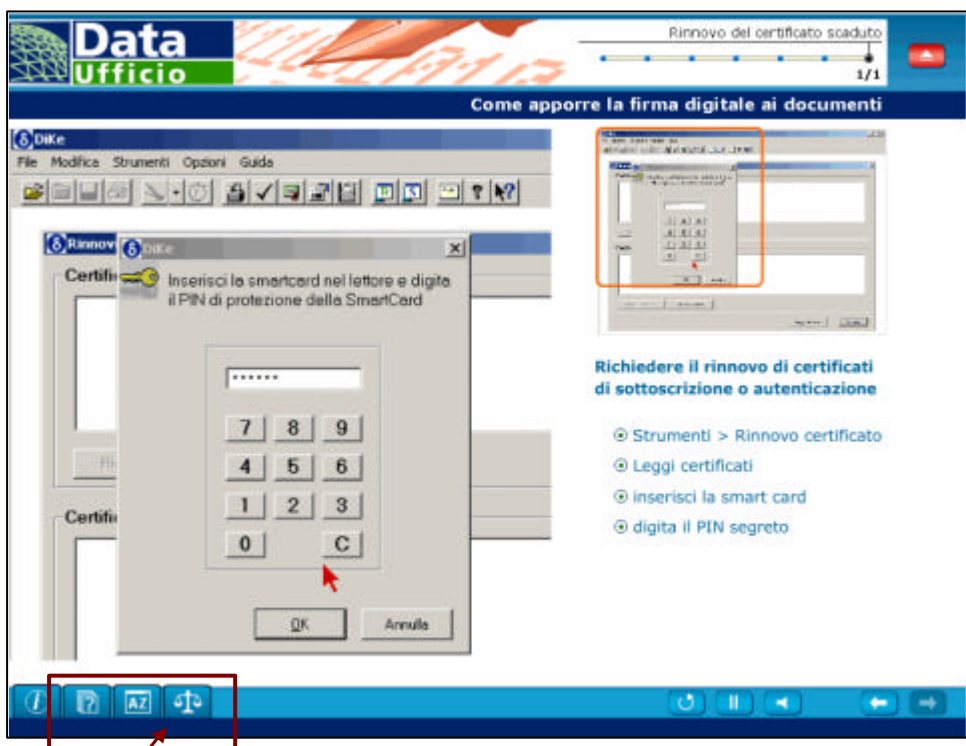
Data
Ufficio

Rinnovo del certificato scaduto

1/1

Come apporre la firma digitale ai documenti

DiKe
File Modifica Strumenti Opzioni Guida

Rinnov
Certifi

Certifi

DiKe

Inserisci la smartcard nel lettore e digita il PIN di protezione della SmartCard

••••••

| 7 | 8 | 9 |
|---|---|---|
| 4 | 5 | 6 |
| 1 | 2 | 3 |
| 0 |  | C |

OK
Annulla

Richiedere il rinnovo di certificati di sottoscrizione o autenticazione

Strumenti > Rinnovo certificato
Leggi certificati
inserisci la smart card
digita il PIN segreto

AZ